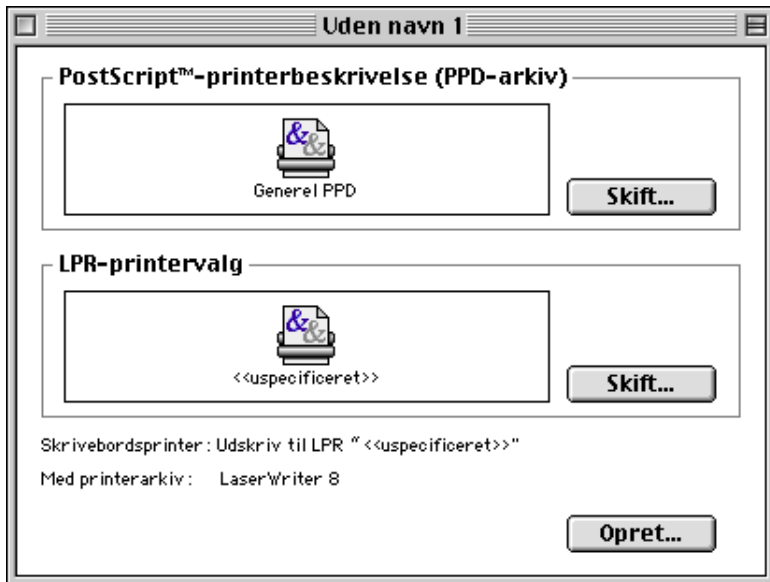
Uden navn 1

PostScript™-printerbeskrivelse (PPD-arkiv)

Generel PPD

Skift...

LPR-printervalg

<<uspecificeret>>

Skift...

Skrivebordsprinter : Udskriv til LPR "<<uspecificeret>>"

Med printerarkiv : LaserWriter 8

Opret...